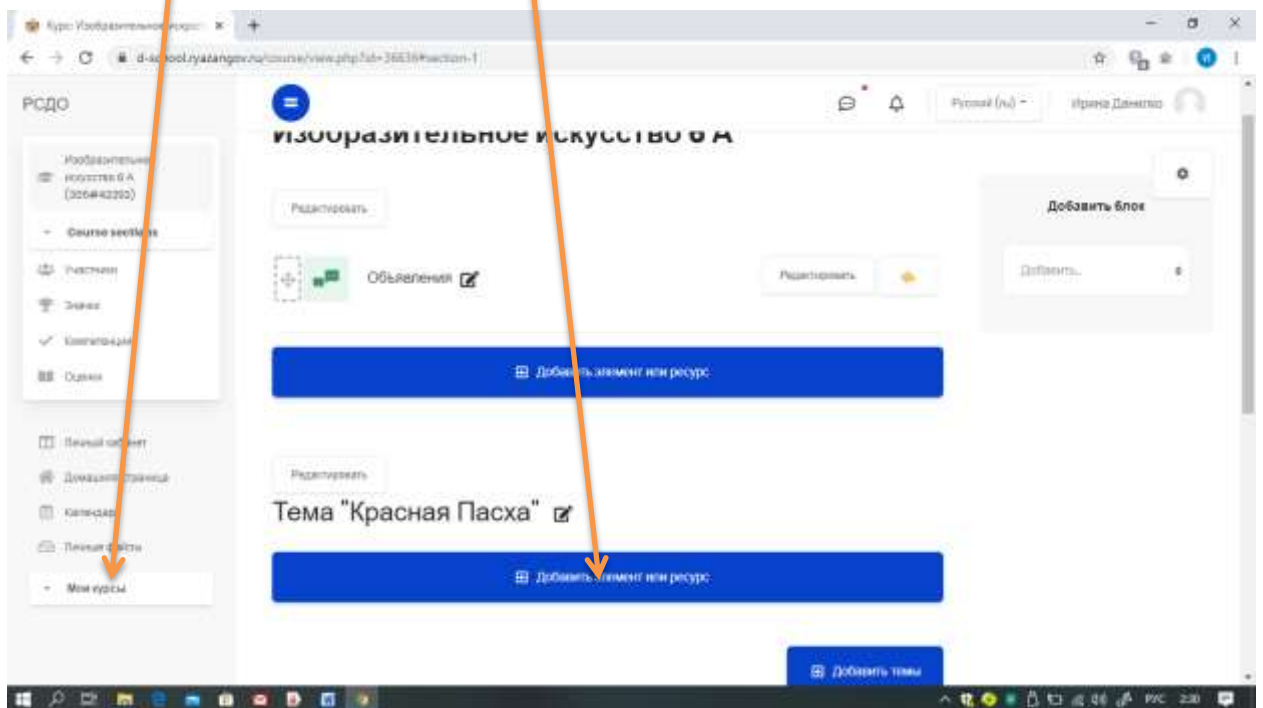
Курс: Изобразительное искус ×
d-school.ryazangov.ru/course/view.php?id=36636#section-1

РСДО

Изобразительное искусство 6 А (3056#42292)

Course sections

Участники

Значки

Компетенции

Оценки

Личный кабинет

Домашняя страница

Календарь

Личные файлы

Мои курсы

Русский (ru)

Ирина Данилюк

Изобразительное искусство 6 А

Редактировать

Объявления

Редактировать

Добавить элемент или ресурс

Редактировать

Тема "Красная Пасха"

Добавить элемент или ресурс

Добавить темы

Добавить блок

Добавить...

РУС 2:30